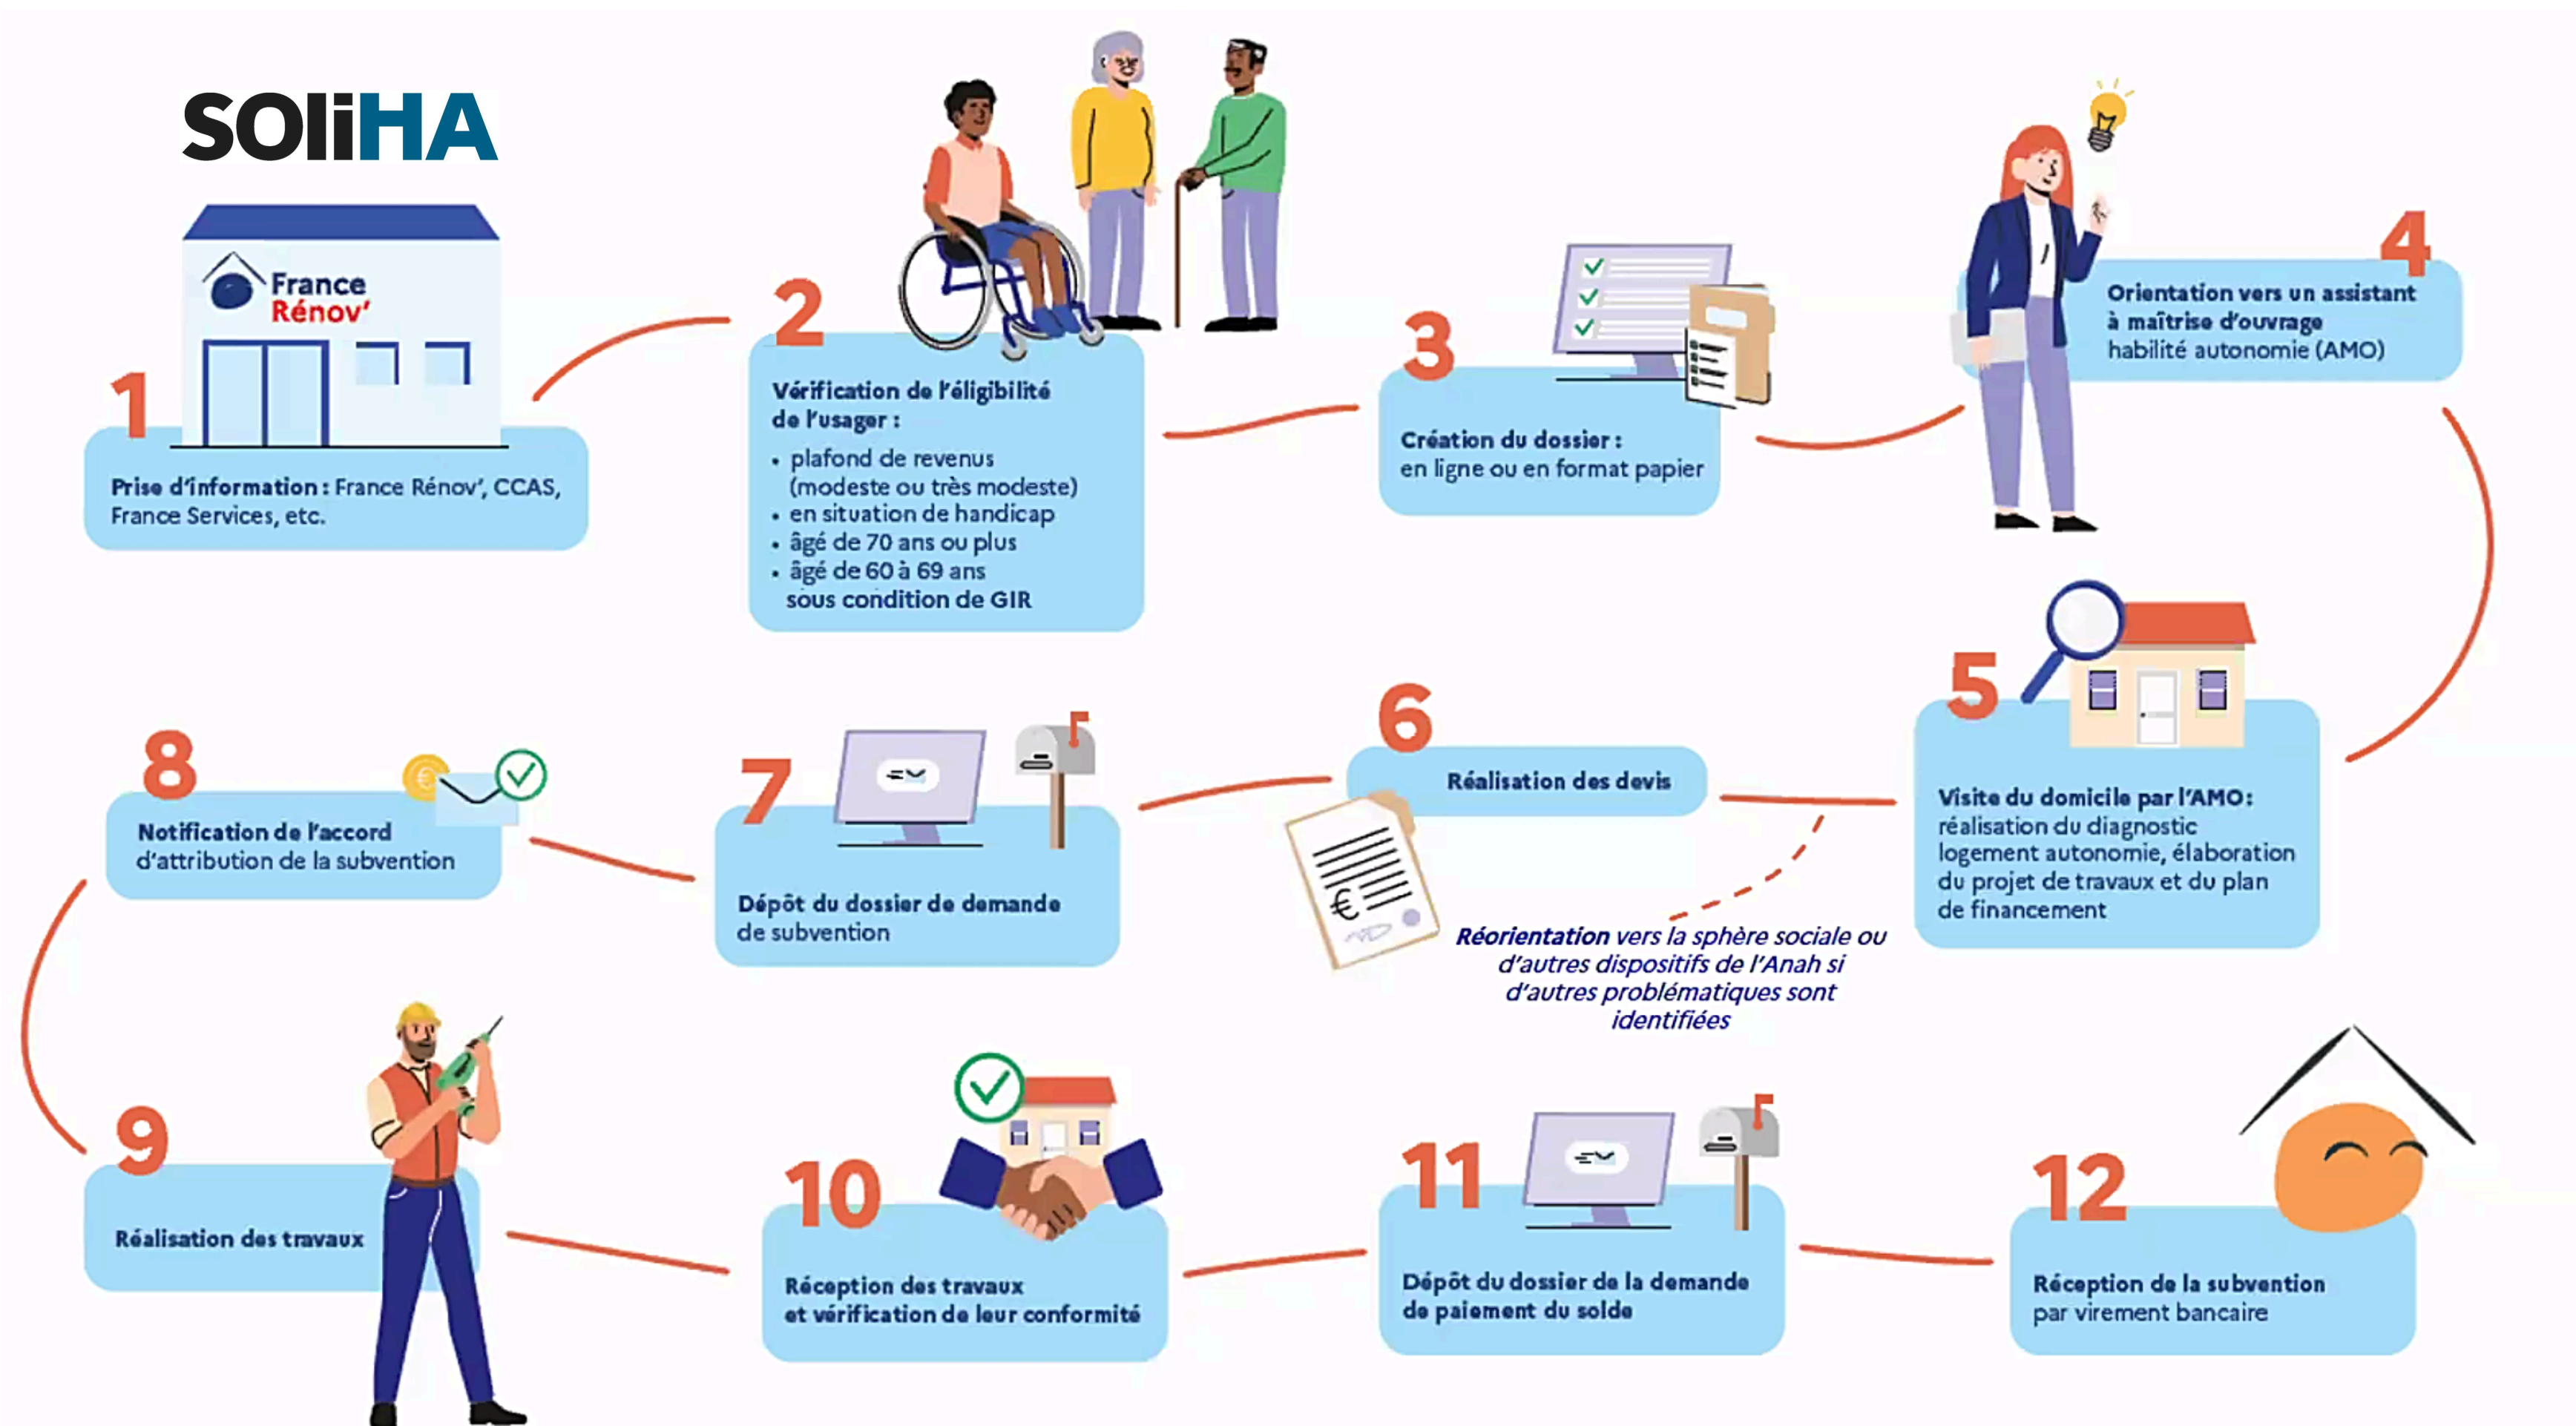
SOliHA

France Rénov'

1
Prise d'information : France Rénov', CCAS, France Services, etc.

2
Vérification de l'éligibilité de l'usager :
• plafond de revenus (modeste ou très modeste)
• en situation de handicap
• âgé de 70 ans ou plus
• âgé de 60 à 69 ans sous condition de GIR

3
Création du dossier : en ligne ou en format papier

4
Orientation vers un assistant à maîtrise d'ouvrage habilité autonomie (AMO)

5
Visite du domicile par l'AMO : réalisation du diagnostic logement autonomie, élaboration du projet de travaux et du plan de financement

6
Réalisation des devis

Réorientation vers la sphère sociale ou d'autres dispositifs de l'Anah si d'autres problématiques sont identifiées

7
Dépôt du dossier de demande de subvention

8
Notification de l'accord d'attribution de la subvention

9
Réalisation des travaux

10
Réception des travaux et vérification de leur conformité

11
Dépôt du dossier de la demande de paiement du solde

12
Réception de la subvention par virement bancaire